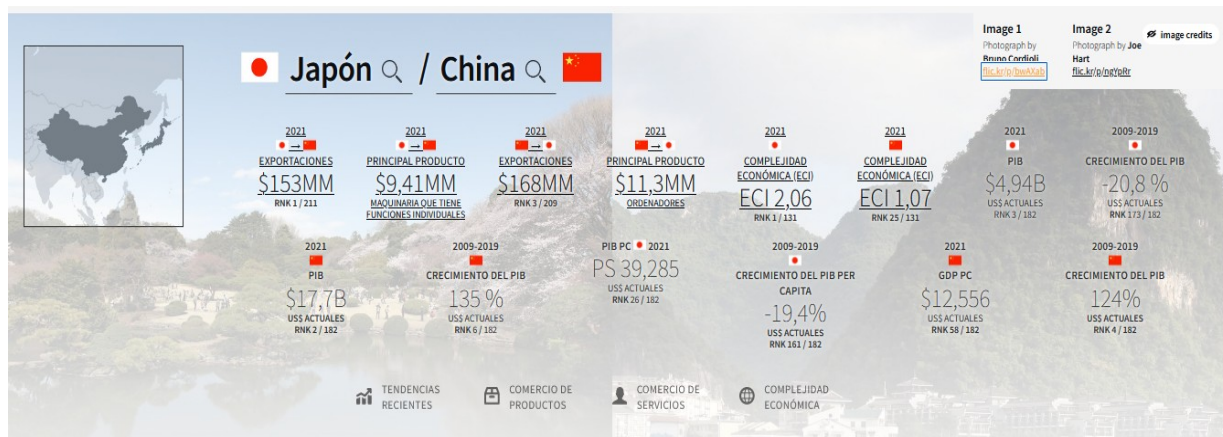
Japón / China

Image 1
Photograph by Bruno Cordioli
flic.kr/p/bwAXab

Image 2
Photograph by Joe Hart
flic.kr/p/ngYpRr

image credits

2021
→
EXPORTACIONES
$153MM
RNK 1 / 211

2021
→
PRINCIPAL PRODUCTO
$9,41MM
MAQUINARIA QUE TIENE FUNCIONES INDIVIDUALES

2021
→
EXPORTACIONES
$168MM
RNK 3 / 209

2021
→
PRINCIPAL PRODUCTO
$11,3MM
ORDENADORES

2021
COMPLEJIDAD ECONÓMICA (ECI)
ECI 2,06
RNK 1 / 131

2021
COMPLEJIDAD ECONÓMICA (ECI)
ECI 1,07
RNK 25 / 131

2021
PIB
$4,94B
US$ ACTUALES
RNK 3 / 182

2009-2019
CRECIMIENTO DEL PIB
-20,8 %
US$ ACTUALES
RNK 173 / 182

2021
PIB
$17,7B
US$ ACTUALES
RNK 2 / 182

2009-2019
CRECIMIENTO DEL PIB
135 %
US$ ACTUALES
RNK 6 / 182

PIB PC 2021
PS 39,285
US$ ACTUALES
RNK 26 / 182

2009-2019
CRECIMIENTO DEL PIB PER CAPITA
-19,4%
US$ ACTUALES
RNK 161 / 182

2021
GDP PC
$12,556
US$ ACTUALES
RNK 58 / 182

2009-2019
CRECIMIENTO DEL PIB
124%
US$ ACTUALES
RNK 4 / 182

TENDENCIAS RECIENTES
COMERCIO DE PRODUCTOS
COMERCIO DE SERVICIOS
COMPLEJIDAD ECONÓMICA